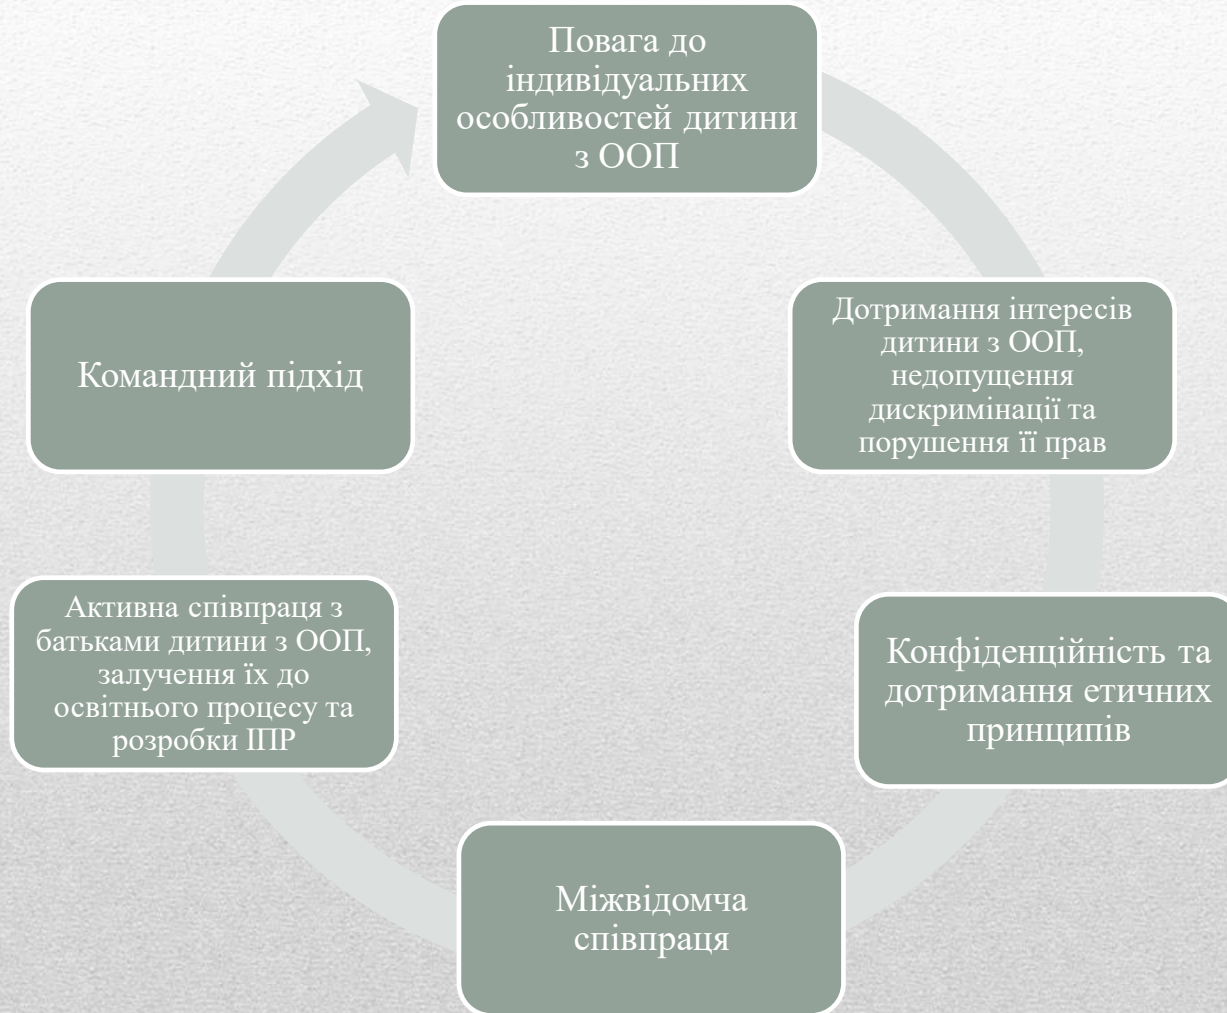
Повага до індивідуальних особливостей дитини з ООП

Дотримання інтересів дитини з ООП, недопущення дискримінації та порушення її прав

Конфіденційність та дотримання етичних принципів

Міжвідомча співпраця

Активна співпраця з батьками дитини з ООП, залучення їх до освітнього процесу та розробки ІПР

Командний підхід